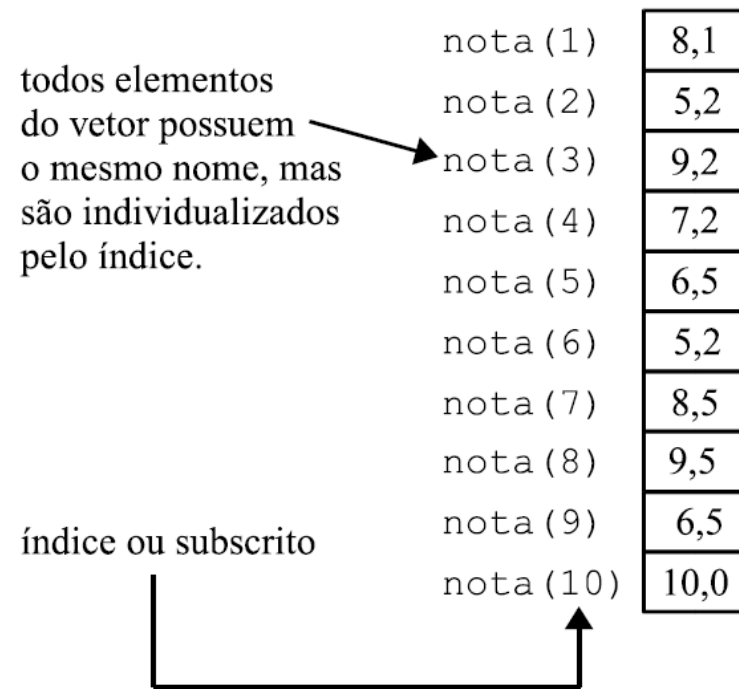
todos elementos do vetor possuem o mesmo nome, mas são individualizados pelo índice.

índice ou subscrito

| | |
|---|---|
| nota(1) | 8,1 |
| nota(2) | 5,2 |
| nota(3) | 9,2 |
| nota(4) | 7,2 |
| nota(5) | 6,5 |
| nota(6) | 5,2 |
| nota(7) | 8,5 |
| nota(8) | 9,5 |
| nota(9) | 6,5 |
| nota(10) | 10,0 |